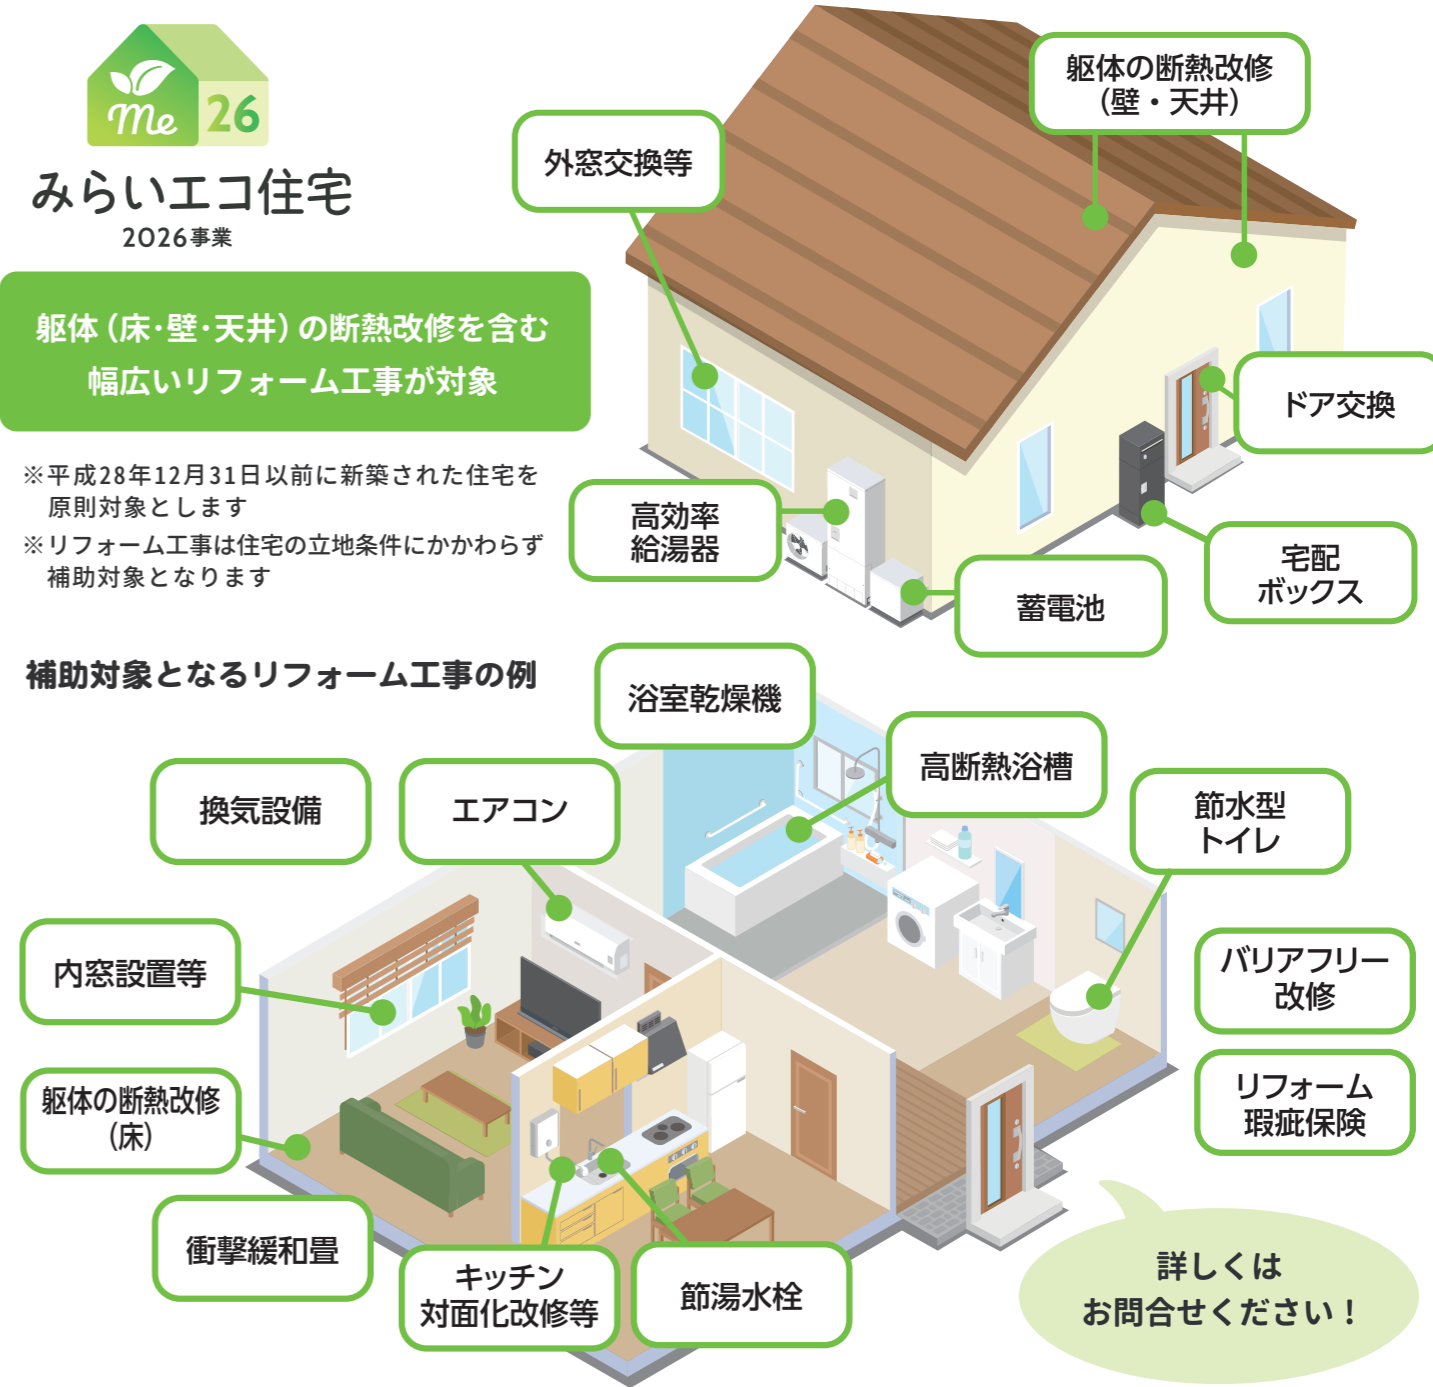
Me 26

みらいエコ住宅
2026事業

躯体（床・壁・天井）の断熱改修を含む
幅広いリフォーム工事が対象

※平成28年12月31日以前に新築された住宅を原則対象とします
※リフォーム工事は住宅の立地条件にかかわらず補助対象となります

外窓交換等

躯体の断熱改修
（壁・天井）

ドア交換

高効率
給湯器

宅配
ボックス

蓄電池

補助対象となるリフォーム工事の例

浴室乾燥機

高断熱浴槽

換気設備

エアコン

節水型
トイレ

内窓設置等

バリアフリー
改修

リフォーム
瑕疵保険

躯体の断熱改修
（床）

衝撃緩和畳

キッチン
対面化改修等

節湯水栓

詳しくは
お問合せください！